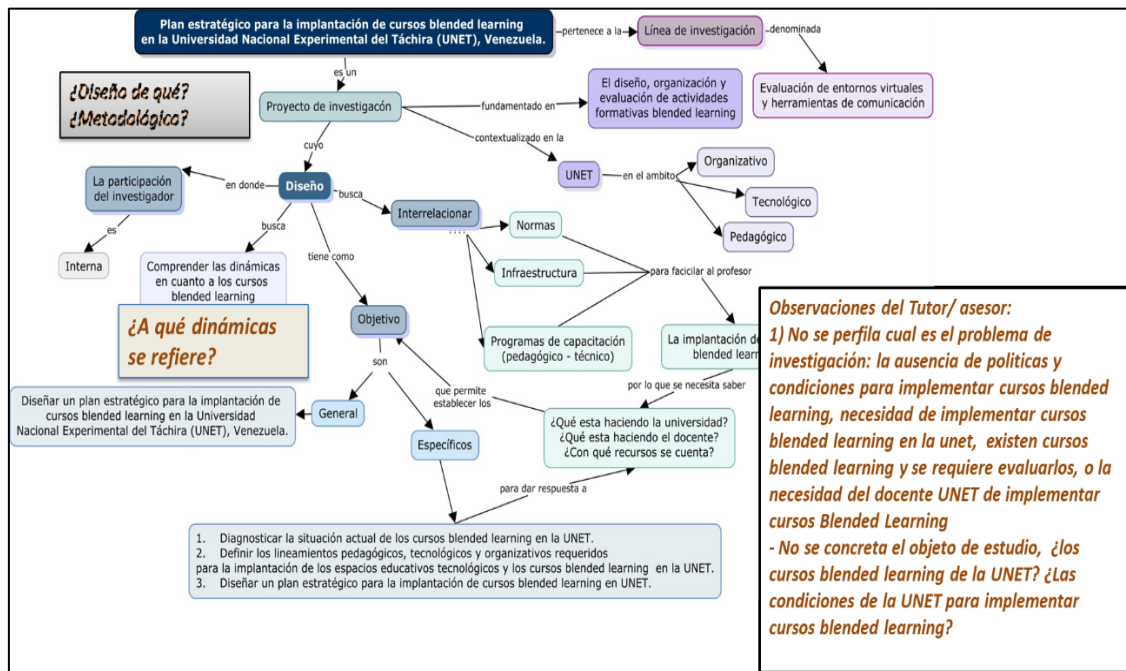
Plan estratégico para la implantación de cursos blended learning en la Universidad Nacional Experimental del Táchira (UNET), Venezuela.

pertenece a la

Línea de investigación

denominada

Evaluación de entornos virtuales y herramientas de comunicación

¿Diseño de qué? ¿Metodológico?

es un

Proyecto de investigacón

fundamentado en

El diseño, organización y evaluación de actividades formativas blended learning

contextualizado en la

UNET

en el ambito

Organizativo

Tecnológico

Pedagógico

cuyo

Diseño

en donde

La participación del investigador

es

Interna

busca

Interrelacionar

Normas

Infraestructura

para facicilar al profesor

Programas de capacitación (pedagógico - técnico)

La implantación de blended learn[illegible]

busca

Comprender las dinámicas en cuanto a los cursos blended learning

¿A qué dinámicas se refiere?

tiene como

Objetivo

son

General

Diseñar un plan estratégico para la implantación de cursos blended learning en la Universidad Nacional Experimental del Táchira (UNET), Venezuela.

Específicos

que permite establecer los

por lo que se necesita saber

¿Qué esta haciendo la universidad? ¿Qué esta haciendo el docente? ¿Con qué recursos se cuenta?

para dar respuesta a

1. Diagnosticar la situación actual de los cursos blended learning en la UNET.
2. Definir los lineamientos pedagógicos, tecnológicos y organizativos requeridos para la implantación de los espacios educativos tecnológicos y los cursos blended learning en la UNET.
3. Diseñar un plan estratégico para la implantación de cursos blended learning en UNET.

Observaciones del Tutor/ asesor:
1) No se perfila cual es el problema de investigación: la ausencia de politicas y condiciones para implementar cursos blended learning, necesidad de implementar cursos blended learning en la unet, existen cursos blended learning y se requiere evaluarlos, o la necesidad del docente UNET de implementar cursos Blended Learning
- No se concreta el objeto de estudio, ¿los cursos blended learning de la UNET? ¿Las condiciones de la UNET para implementar cursos blended learning?